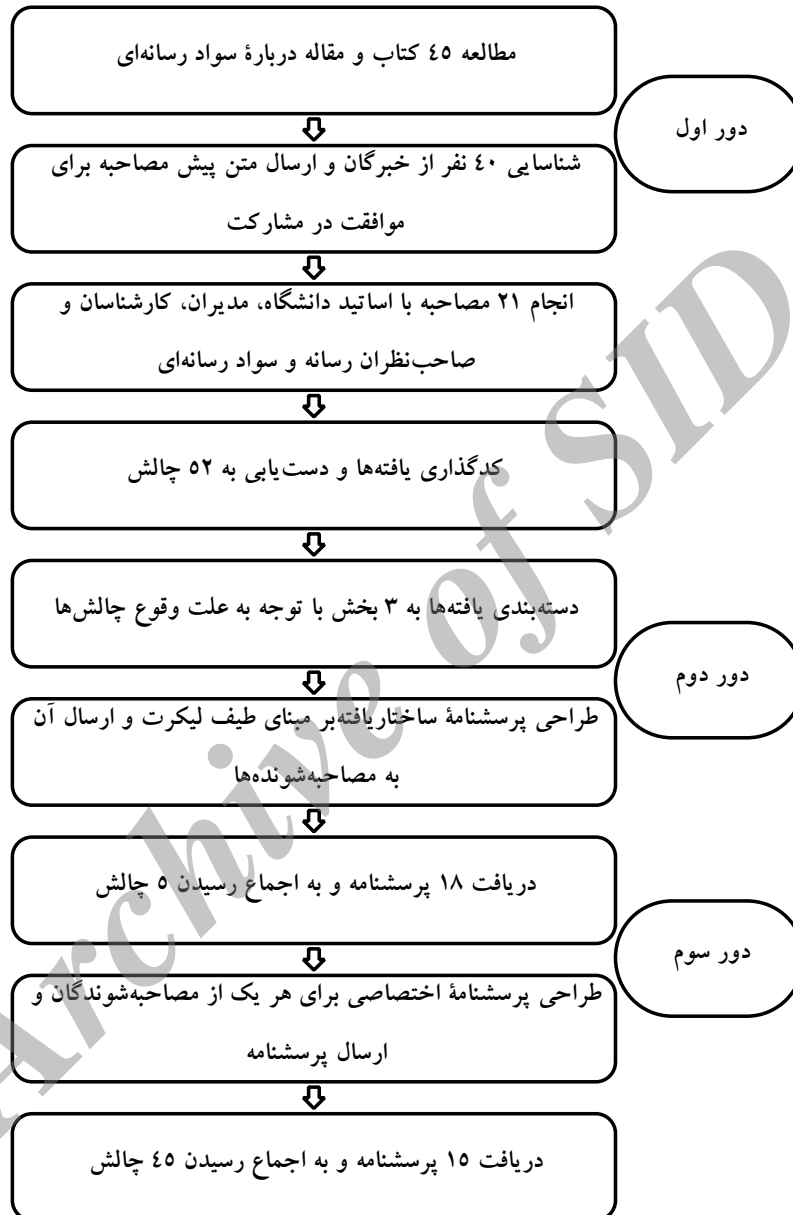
مطالعه ٤٥ کتاب و مقاله دربارهٔ سواد رسانه‌ای

دور اول

شناسایی ٤٠ نفر از خبرگان و ارسال متن پیش مصاحبه برای موافقت در مشارکت

انجام ٢١ مصاحبه با اساتید دانشگاه، مدیران، کارشناسان و صاحب‌نظران رسانه و سواد رسانه‌ای

کدگذاری یافته‌ها و دست‌یابی به ٥٢ چالش

دسته‌بندی یافته‌ها به ٣ بخش با توجه به علت وقوع چالش‌ها

دور دوم

طراحی پرسشنامهٔ ساختاریافته‌بر مبنای طیف لیکرت و ارسال آن به مصاحبه‌شونده‌ها

دریافت ١٨ پرسشنامه و به اجماع رسیدن ٥ چالش

دور سوم

طراحی پرسشنامهٔ اختصاصی برای هر یک از مصاحبه‌شوندگان و ارسال پرسشنامه

دریافت ١٥ پرسشنامه و به اجماع رسیدن ٤٥ چالش

Archive of SID